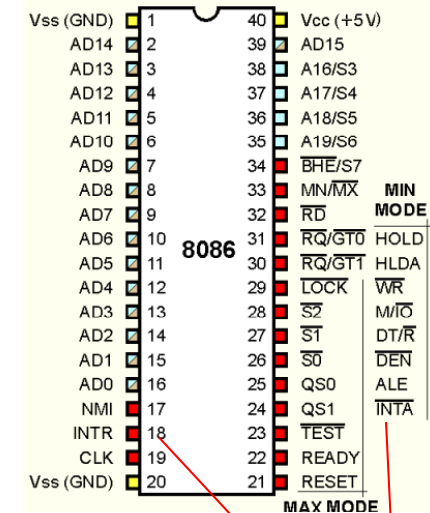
Vss (GND) 1
AD14 2
AD13 3
AD12 4
AD11 5
AD10 6
AD9 7
AD8 8
AD7 9
AD6 10
AD5 11
AD4 12
AD3 13
AD2 14
AD1 15
AD0 16
NMI 17
INTR 18
CLK 19
Vss (GND) 20

8086

40 Vcc (+5V)
39 AD15
38 A16/S3
37 A17/S4
36 A18/S5
35 A19/S6
34 $\overline{BHE}$/S7
33 MN/$\overline{MX}$
32 $\overline{RD}$
31 $\overline{RQ}$/$\overline{GT0}$
30 $\overline{RQ}$/$\overline{GT1}$
29 $\overline{LOCK}$
28 $\overline{S2}$
27 $\overline{S1}$
26 $\overline{S0}$
25 QS0
24 QS1
23 $\overline{TEST}$
22 READY
21 RESET

MIN MODE
HOLD
HLDA
$\overline{WR}$
M/$\overline{IO}$
DT/$\overline{R}$
$\overline{DEN}$
ALE
$\overline{INTA}$

MAX MODE